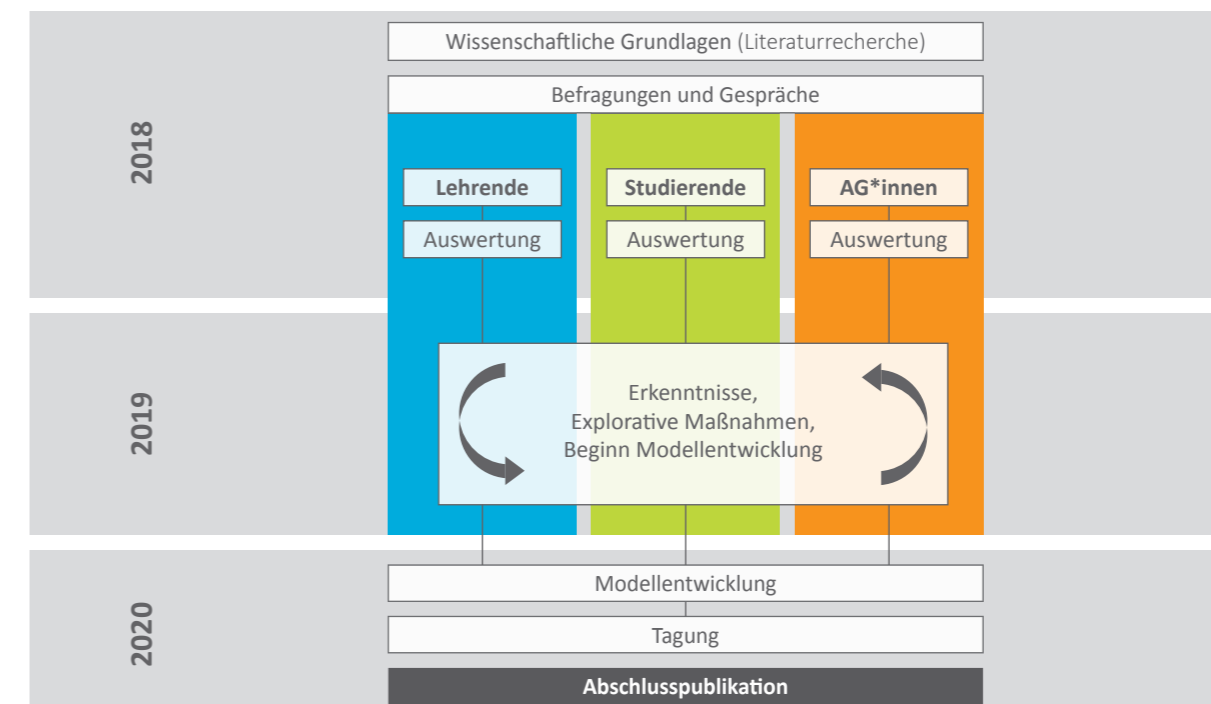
2018

Wissenschaftliche Grundlagen (Literaturrecherche)

Befragungen und Gespräche

Lehrende

Auswertung

Studierende

Auswertung

AG*innen

Auswertung

2019

Erkenntnisse,
Explorative Maßnahmen,
Beginn Modellentwicklung

2020

Modellentwicklung

Tagung

Abschlusspublikation